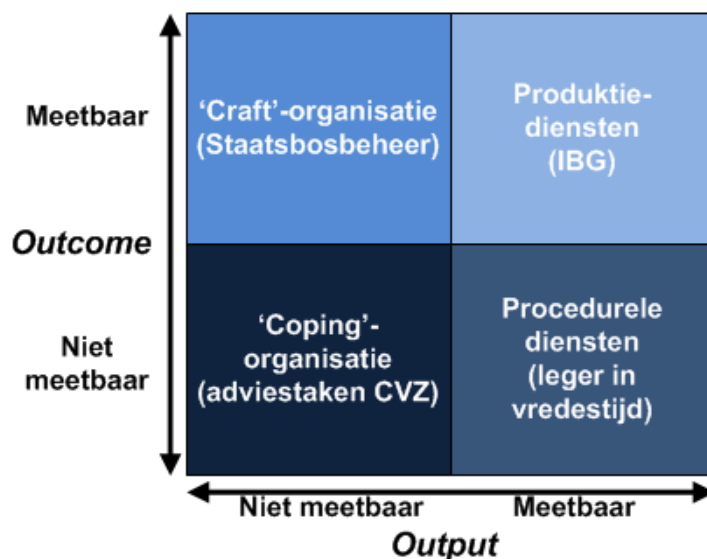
Meetbaar

Outcome

Niet meetbaar

| | |
|---|---|
| 'Craft'-organisatie (Staatsbosbeheer) | Produktiediensten (IBG) |
| 'Coping'-organisatie (adviestaken CVZ) | Procedurele diensten (leger in vredestijd) |

Niet meetbaar

Meetbaar

Output